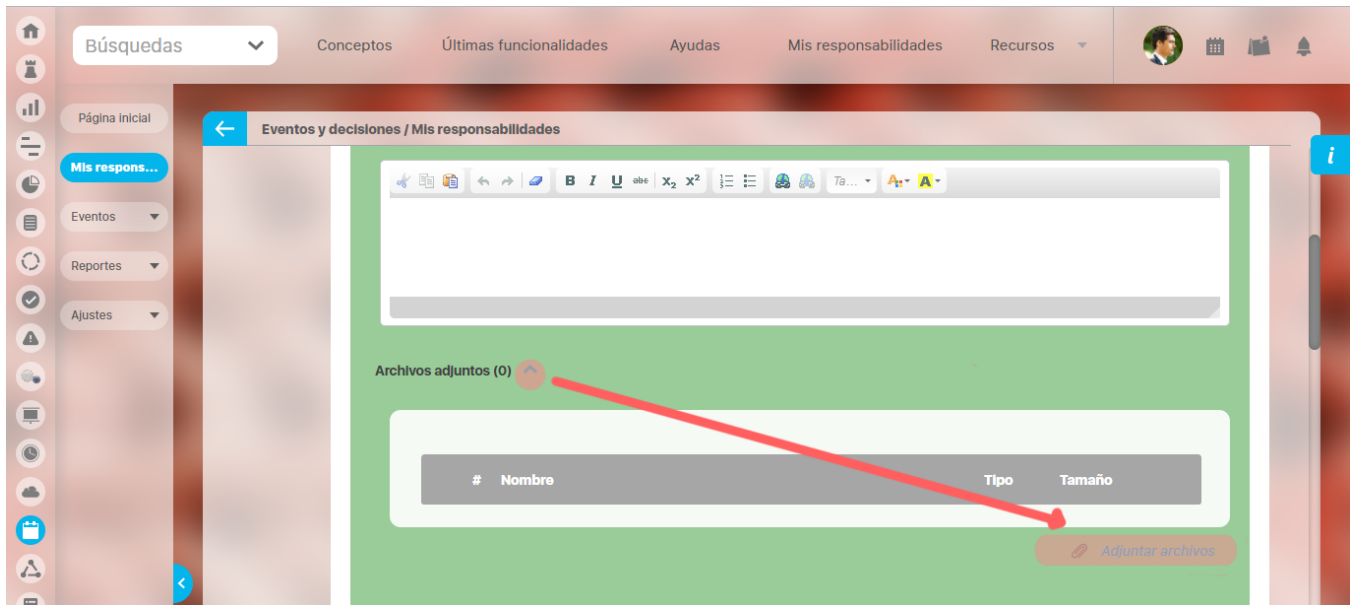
Búsquedas

Conceptos Últimas funcionalidades Ayudas Mis responsabilidades Recursos

Página inicial

Mis respons...

Eventos

Reportes

Ajustes

Eventos y decisiones / Mis responsabilidades

i

B I U abc $x_2$ $x^2$ Ta...

Archivos adjuntos (0)

| # | Nombre | Tipo | Tamaño |
|---|---|---|---|

Adjuntar archivos